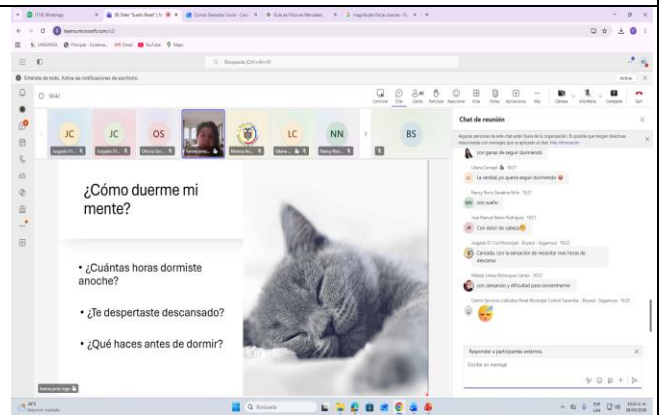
(73) WhatsApp
(8) Taller "Sueño Reparador"
Correo: Bienestar Social
Guía de Física en Mercados
Magnitudes físicas básicas

teams.microsoft.com/v2/

UNISANGIL
Principal - Sunbiosis
Gmail
YouTube
Maps

Búsqueda (Ctrl+Alt+E)

Entérate de todo. Activa las notificaciones de escritorio.
Activar

18:42

Conversar
Chat
Gente
Participar
Reacciones
Vista
Notas
Aplicaciones
Más
Cámara
Micrófono
Compartir
Salir

JC
JC
OS
LC
NN
BS

Chat de reunión

Algunas personas de este chat están fuera de la organización. Es posible que tengan directivas relacionadas con mensajes que se apliquen al chat. Más información

con ganas de seguir durmiendo

Liliana Carvajal 18:21
La verdad,yo quiero seguir durmiendo

Nancy Rocío Sandoval Niño 18:21
con sueño

Jose Manuel Baron Rodriguez 18:21
Con dolor de cabeza

Juzgado 01 Civil Municipal - Boyacá - Sogamoso 18:22
Cansado, con la sensación de necesitar mas horas de descanso

Milady Liliana Rodriguez Castillo 18:22
con cansancio y dificultad para concentrarme

Centro Servicios Judiciales Penal Municipal Control Garantías - Boyacá - Sogamoso 18:22

¿Cómo duerme mi mente?

• ¿Cuántas horas dormiste anoche?

• ¿Te despertaste descansado?

• ¿Qué haces antes de dormir?

Responder a participantes externos.

Escribe un mensaje

Búsqueda